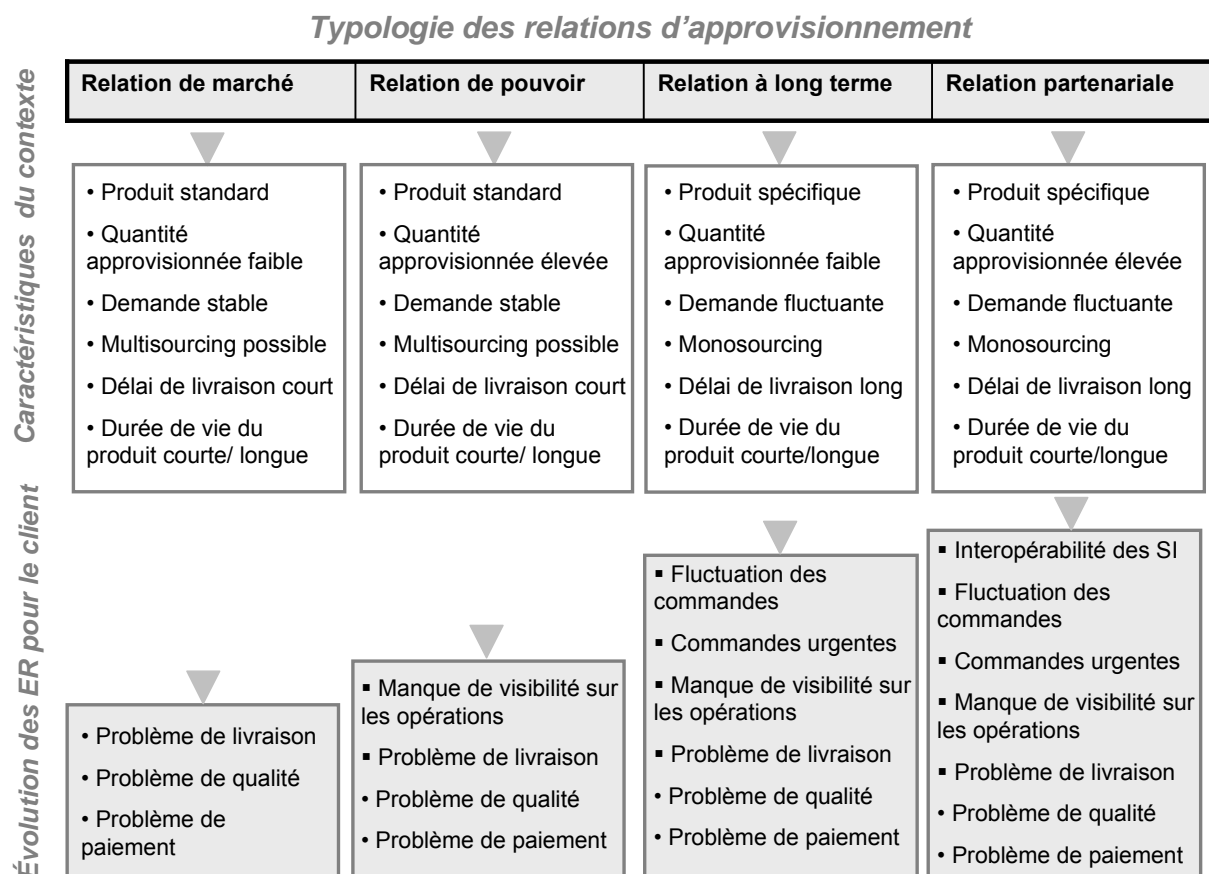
Typologie des relations d'approvisionnement

Caractéristiques du contexte

| Relation de marché | Relation de pouvoir | Relation à long terme | Relation partenariale |
|---|---|---|---|

| | | | |
|---|---|---|---|
| • Produit standard • Quantité approvisionnée faible • Demande stable • Multisourcing possible • Délai de livraison court • Durée de vie du produit courte/ longue | • Produit standard • Quantité approvisionnée élevée • Demande stable • Multisourcing possible • Délai de livraison court • Durée de vie du produit courte/ longue | • Produit spécifique • Quantité approvisionnée faible • Demande fluctuante • Monosourcing • Délai de livraison long • Durée de vie du produit courte/longue | • Produit spécifique • Quantité approvisionnée élevée • Demande fluctuante • Monosourcing • Délai de livraison long • Durée de vie du produit courte/longue |

Évolution des ER pour le client

| | | | |
|---|---|---|---|
| • Problème de livraison • Problème de qualité • Problème de paiement | ▪ Manque de visibilité sur les opérations ▪ Problème de livraison • Problème de qualité • Problème de paiement | ▪ Fluctuation des commandes ▪ Commandes urgentes ▪ Manque de visibilité sur les opérations ▪ Problème de livraison • Problème de qualité • Problème de paiement | ▪ Interopérabilité des SI ▪ Fluctuation des commandes ▪ Commandes urgentes ▪ Manque de visibilité sur les opérations ▪ Problème de livraison • Problème de qualité • Problème de paiement |